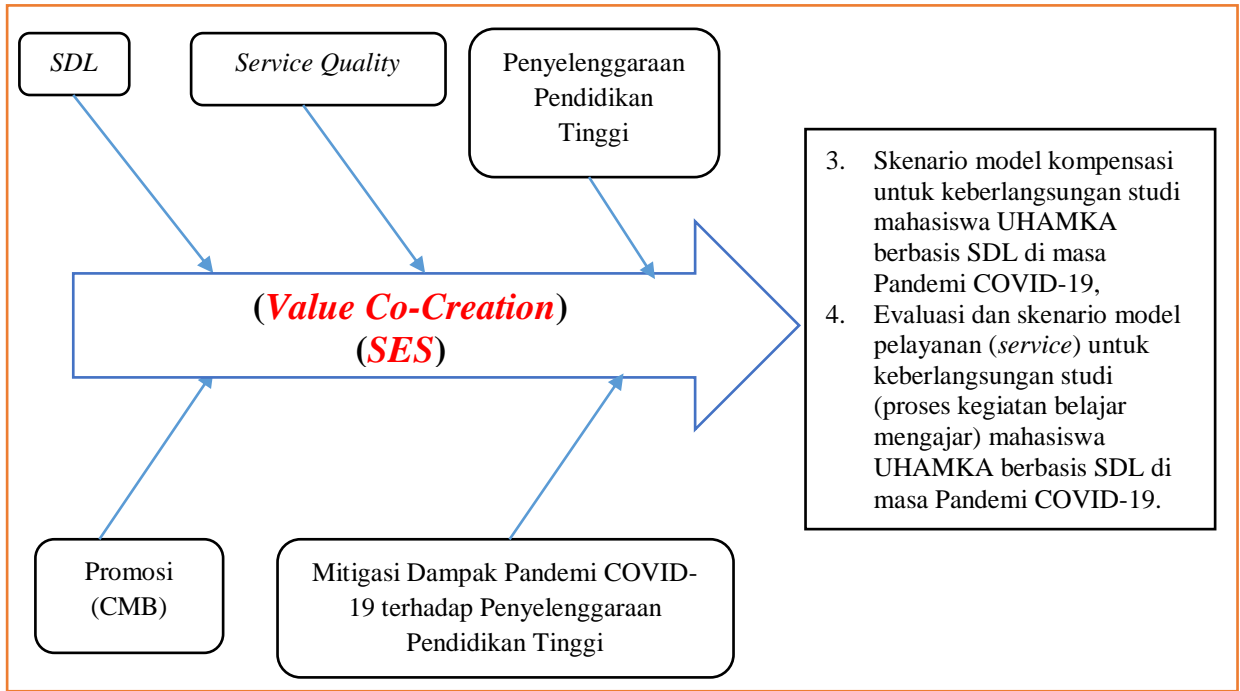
SDL

Service Quality

Penyelenggaraan Pendidikan Tinggi

(Value Co-Creation)
(SES)

3. Skenario model kompensasi untuk keberlangsungan studi mahasiswa UHAMKA berbasis SDL di masa Pandemi COVID-19,
4. Evaluasi dan skenario model pelayanan (service) untuk keberlangsungan studi (proses kegiatan belajar mengajar) mahasiswa UHAMKA berbasis SDL di masa Pandemi COVID-19.

Promosi (CMB)

Mitigasi Dampak Pandemi COVID-19 terhadap Penyelenggaraan Pendidikan Tinggi